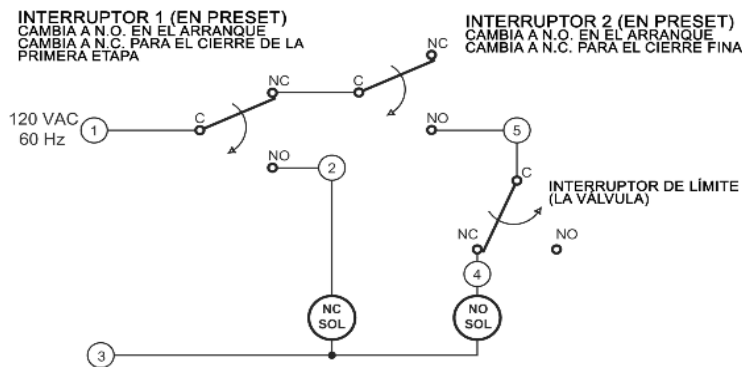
INTERRUPTOR 1 (EN PRESET)
CAMBIA A N.O. EN EL ARRANQUE
CAMBIA A N.C. PARA EL CIERRE DE LA PRIMERA ETAPA

INTERRUPTOR 2 (EN PRESET)
CAMBIA A N.O. EN EL ARRANQUE
CAMBIA A N.C. PARA EL CIERRE FINA

NC
NC
C
120 VAC
60 Hz
1
C
NO
5
NO
2
C
INTERRUPTOR DE LÍMITE
(LA VÁLVULA)
NC
NO
4
NC
SOL
NO
SOL
3